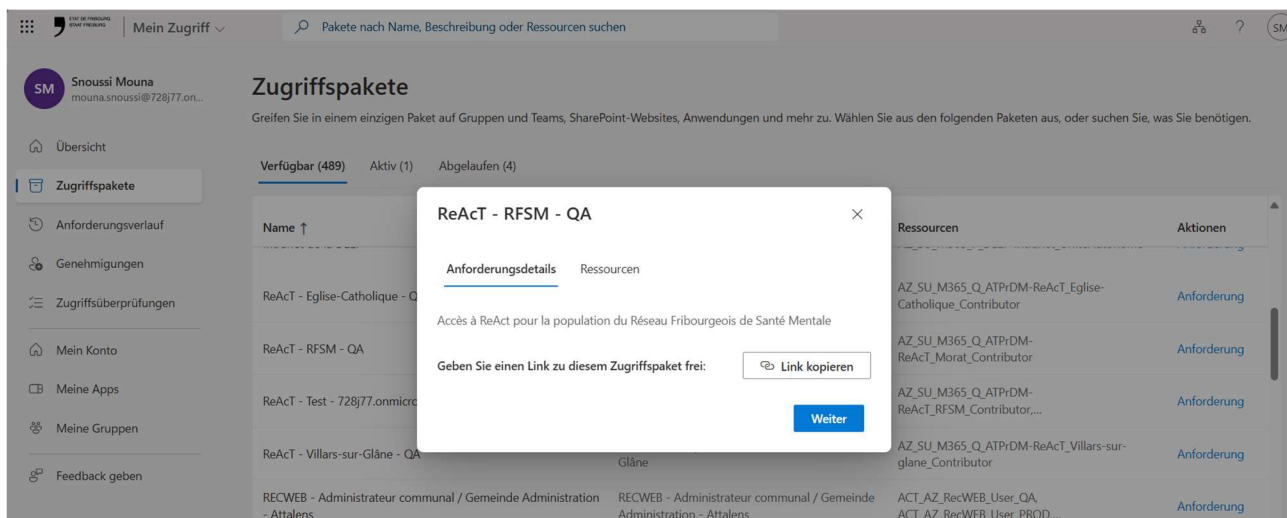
ETAT DE FRIBOURG
STAAT FREIBURG

Mein Zugriff

Pakete nach Name, Beschreibung oder Ressourcen suchen

SM

SM Snoussi Mouna
mouna.snoussi@728j77.on...

Übersicht

Zugriffspakete

Anforderungsverlauf

Genehmigungen

Zugriffsüberprüfungen

Mein Konto

Meine Apps

Meine Gruppen

Feedback geben

Zugriffspakete

Greifen Sie in einem einzigen Paket auf Gruppen und Teams, SharePoint-Websites, Anwendungen und mehr zu. Wählen Sie aus den folgenden Paketen aus, oder suchen Sie, was Sie benötigen.

Verfügbar (489) Aktiv (1) Abgelaufen (4)

| Name ↑ | | Ressourcen | Aktionen |
|---|---|---|---|
| ReAcT - Eglise-Catholique - Q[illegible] | | AZ_SU_M365_Q_ATPrDM-ReAcT_Eglise-Catholique_Contributor | Anforderung |
| ReAcT - RFSM - QA | | AZ_SU_M365_Q_ATPrDM-ReAcT_Morat_Contributor | Anforderung |
| ReAcT - Test - 728j77.onmicro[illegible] | | AZ_SU_M365_Q_ATPrDM-ReAcT_RFSM_Contributor,... | Anforderung |
| ReAcT - Villars-sur-Glâne - QA | Glâne | AZ_SU_M365_Q_ATPrDM-ReAcT_Villars-sur-glane_Contributor | Anforderung |
| RECWEB - Administrateur communal / Gemeinde Administration - Attalens | RECWEB - Administrateur communal / Gemeinde Administration - Attalens | ACT_AZ_RecWEB_User_QA, ACT_AZ_RecWEB_User_PROD... | Anforderung |

ReAcT - RFSM - QA

Anforderungsdetails Ressourcen

Accès à ReAct pour la population du Réseau Fribourgeois de Santé Mentale

Geben Sie einen Link zu diesem Zugriffspaket frei:

Link kopieren

Weiter